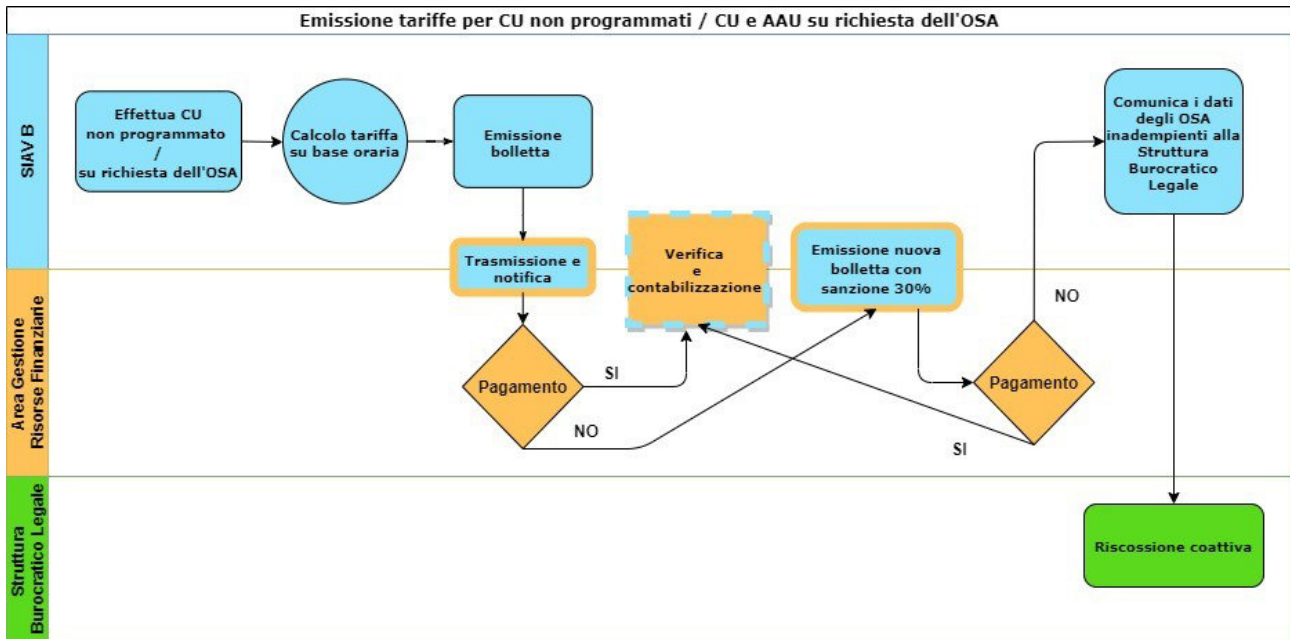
Emissione tariffe per CU non programmati / CU e AAU su richiesta dell'OSA

SIAV B

Effettua CU non programmato / su richiesta dell'OSA

Calcolo tariffa su base oraria

Emissione bolletta

Comunica i dati degli OSA inadempienti alla Struttura Burocratico Legale

Trasmissione e notifica

Verifica e contabilizzazione

Emissione nuova bolletta con sanzione 30%

Area Gestione Risorse Finanziarie

NO

Pagamento

SI

Pagamento

NO

SI

Struttura Burocratico Legale

Riscossione coattiva